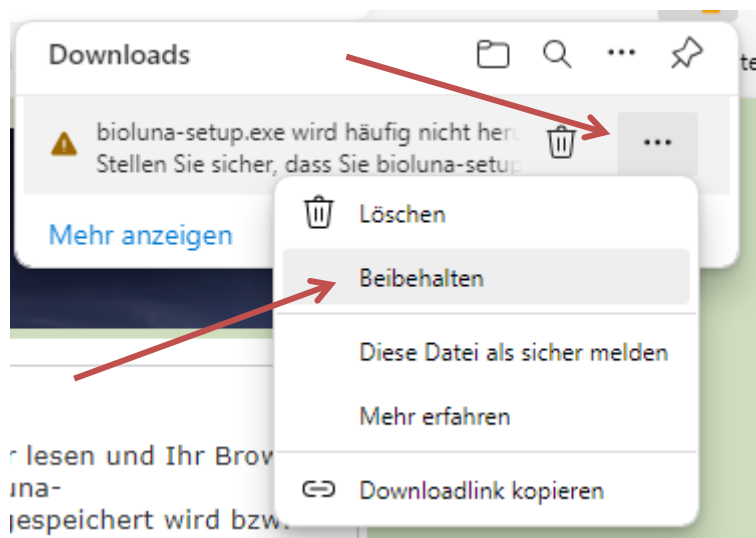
Downloads

bioluna-setup.exe wird häufig nicht heru
Stellen Sie sicher, dass Sie bioluna-setup

Mehr anzeigen

Löschen

Beibehalten

Diese Datei als sicher melden

Mehr erfahren

Downloadlink kopieren

r lesen und Ihr Brow
una-
gespeichert wird bzw.